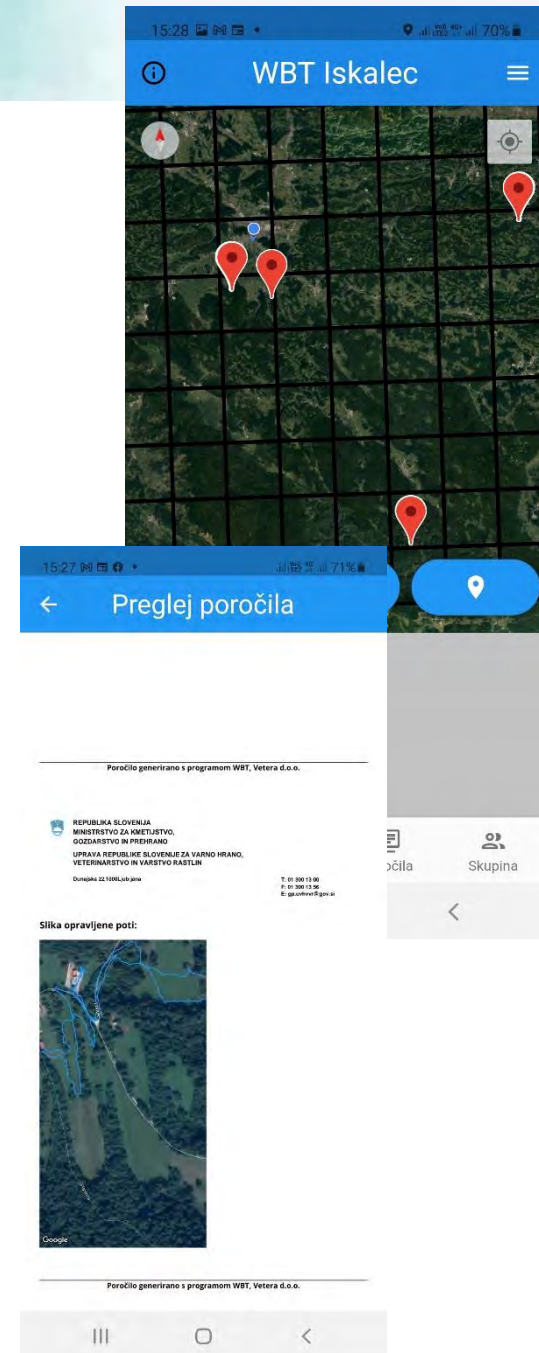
15:28

70%

WBT Iskalec

15:27

71%

Preglej poročila

Poročilo generirano s programom WBT, Vetera d.o.o.

REPUBLIKA SLOVENIJA
MINISTRSTVO ZA KMETIJSTVO, GOZDARSTVO IN PREHRANO

UPRAVA REPUBLIKE SLOVENIJE ZA VARNO HRANO, VETERINARSTVO IN VARSTVO RASTLIN

Dunajska 22,1000Ljubljana

T: 01 300 13 00
F: 01 300 13 56
E: gp.uvhvvr@gov.si

Slika opravljene poti:

Google

Poročilo generirano s programom WBT, Vetera d.o.o.

očila

Skupina